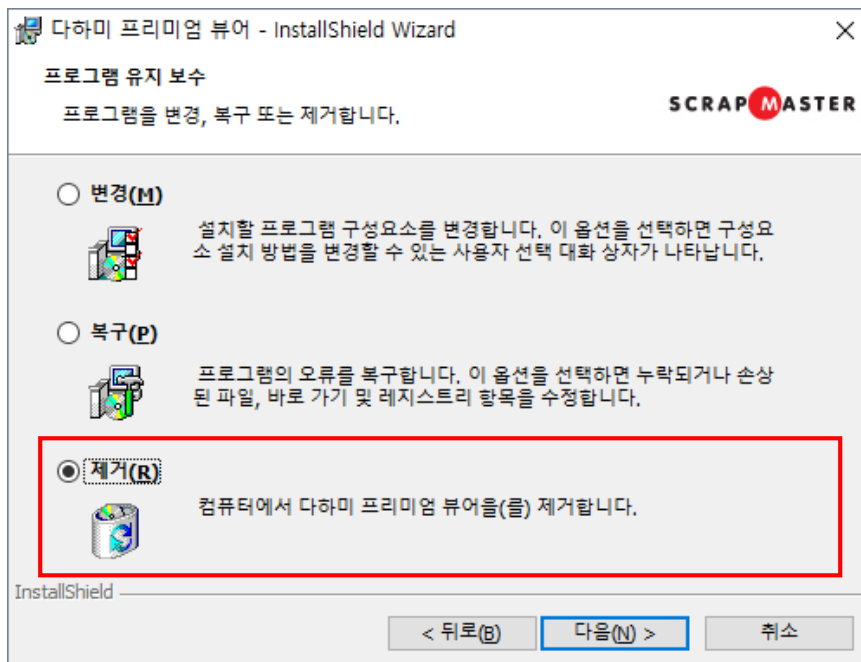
다하미 프리미엄 뷰어 - InstallShield Wizard

프로그램 유지 보수

프로그램을 변경, 복구 또는 제거합니다.

SCRAP MASTER

변경(M)

설치할 프로그램 구성요소를 변경합니다. 이 옵션을 선택하면 구성요소 설치 방법을 변경할 수 있는 사용자 선택 대화 상자가 나타납니다.

복구(P)

프로그램의 오류를 복구합니다. 이 옵션을 선택하면 누락되거나 손상된 파일, 바로 가기 및 레지스트리 항목을 수정합니다.

제거(R)

컴퓨터에서 다하미 프리미엄 뷰어을(를) 제거합니다.

InstallShield

< 뒤로(B)

다음(N) >

취소